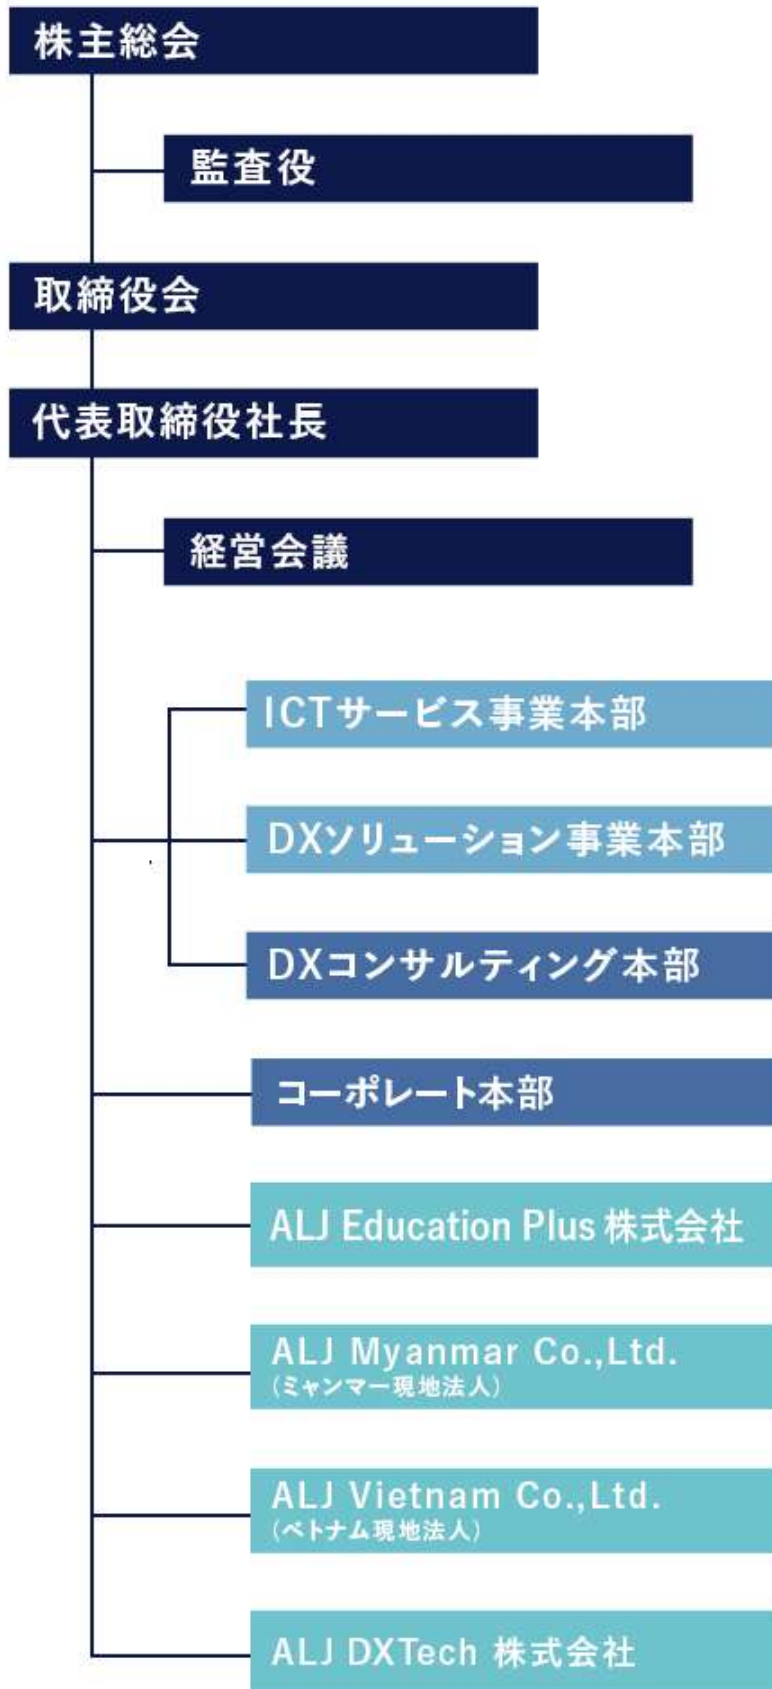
株主総会

監査役

取締役会

代表取締役社長

経営会議

ICTサービス事業本部

DXソリューション事業本部

DXコンサルティング本部

コーポレート本部

ALJ Education Plus 株式会社

ALJ Myanmar Co.,Ltd.
(ミャンマー現地法人)

ALJ Vietnam Co.,Ltd.
(ベトナム現地法人)

ALJ DXTech 株式会社